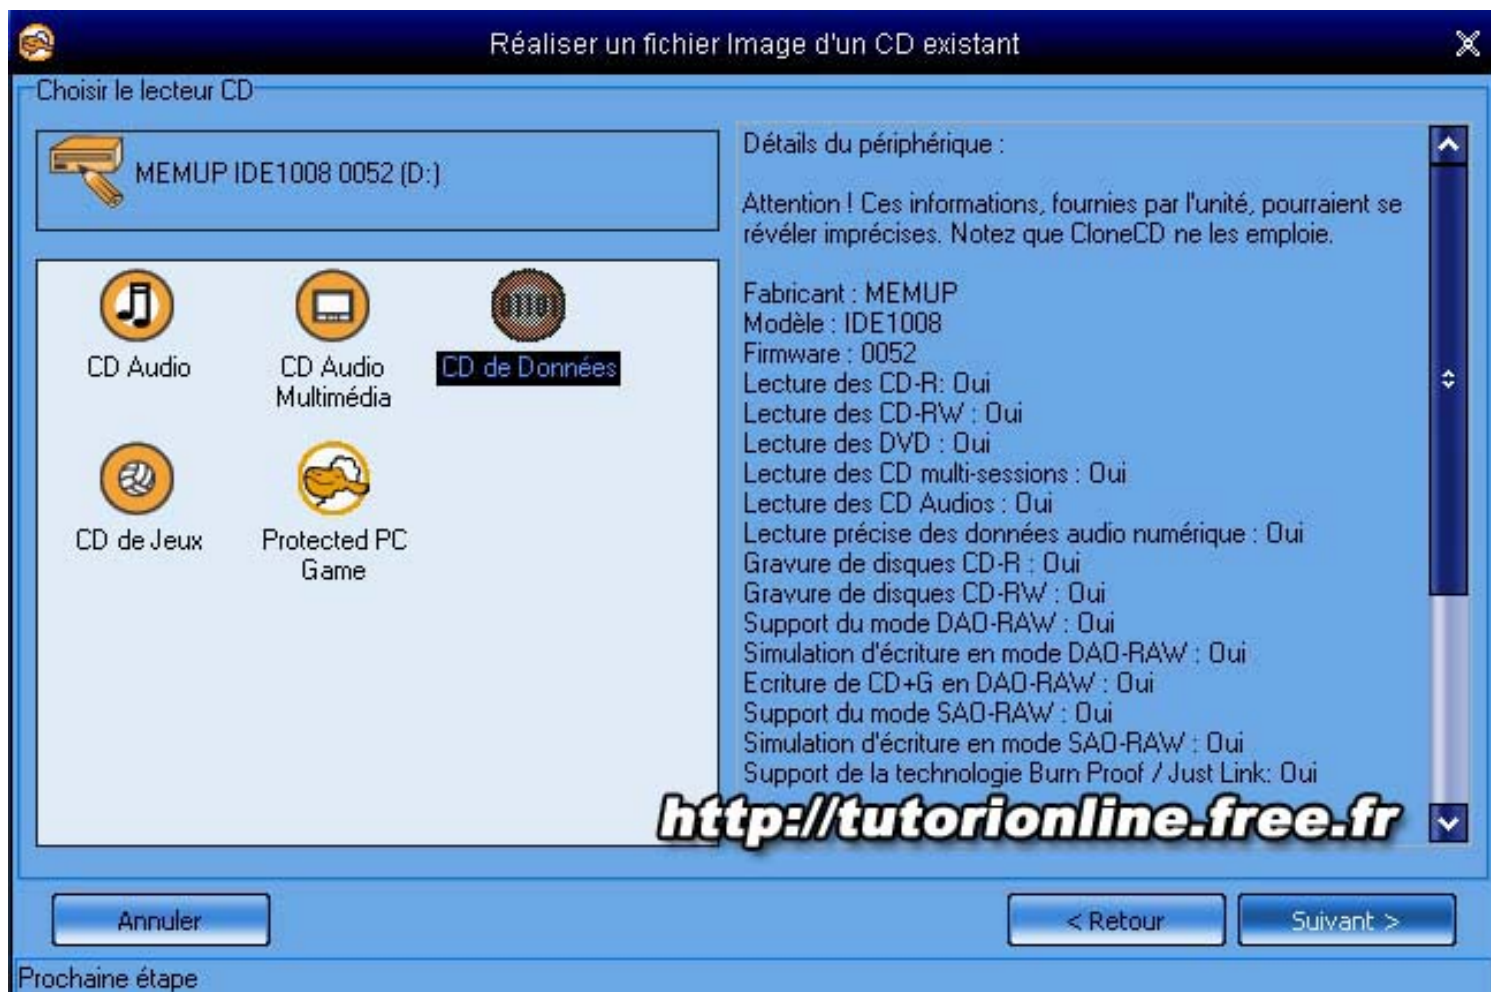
Réaliser un fichier Image d'un CD existant

Choisir le lecteur CD

MEMUP IDE1008 0052 (D:)

CD Audio

CD Audio Multimédia

CD de Données

CD de Jeux

Protected PC Game

Détails du périphérique :

Attention ! Ces informations, fournies par l'unité, pourraient se révéler imprécises. Notez que CloneCD ne les emploie.

Fabricant : MEMUP
Modèle : IDE1008
Firmware : 0052
Lecture des CD-R: Oui
Lecture des CD-RW : Oui
Lecture des DVD : Oui
Lecture des CD multi-sessions : Oui
Lecture des CD Audios : Oui
Lecture précise des données audio numérique : Oui
Gravure de disques CD-R : Oui
Gravure de disques CD-RW : Oui
Support du mode DAO-RAW : Oui
Simulation d'écriture en mode DAO-RAW : Oui
Ecriture de CD+G en DAO-RAW : Oui
Support du mode SAO-RAW : Oui
Simulation d'écriture en mode SAO-RAW : Oui
Support de la technologie Burn Proof / Just Link: Oui

http://tutorionline.free.fr

Annuler

< Retour

Suivant >

Prochaine étape